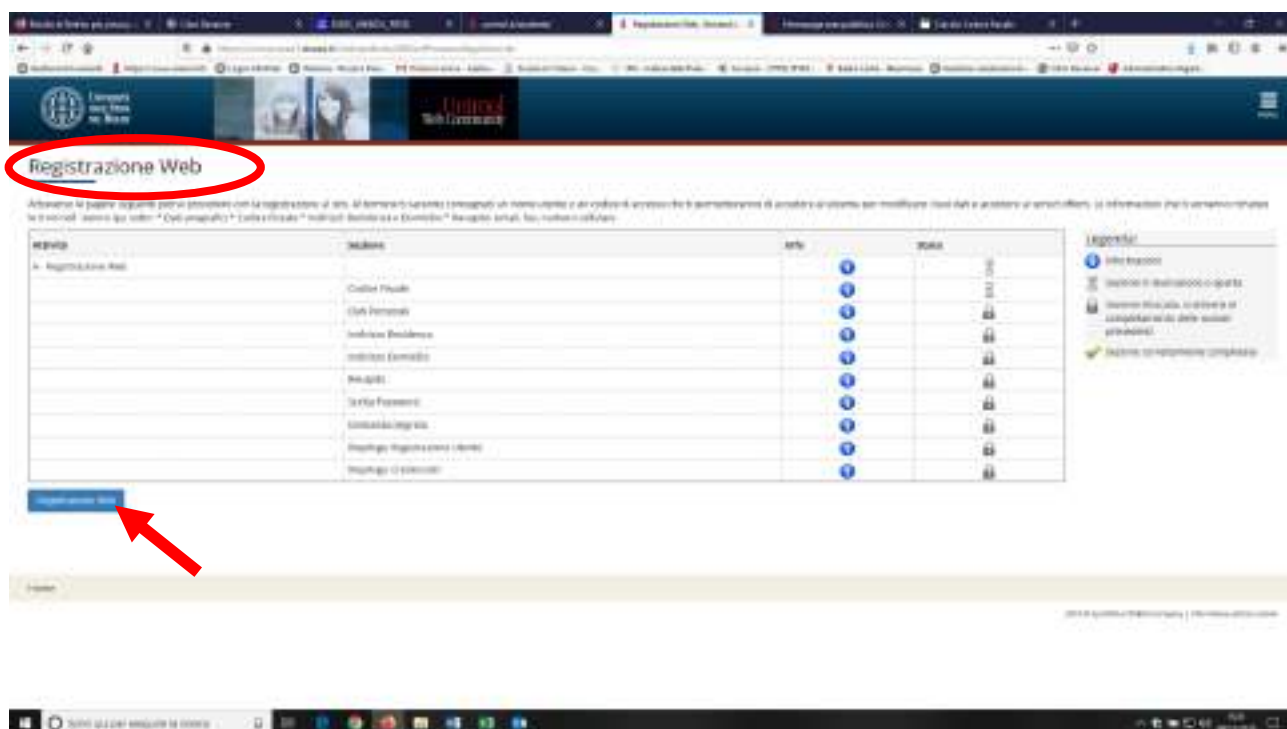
Registrazione Web

Attraverso le pagine seguenti potrai procedere con la registrazione al sito. Al termine ti saranno consegnati un nome utente e un codice di accesso che ti permetteranno di accedere al sistema per modificare i tuoi dati e accedere ai servizi offerti. Le informazioni che ti verranno richieste in ordine sono: * Dati anagrafici * Codice Fiscale * Indirizzi: Residenza e Domicilio * Recapito: email, fax, numero cellulare.

| Attività | Sezione | Info | Stato |
|---|---|---|---|
| - Registrazione Web | | | |
| | Codice Fiscale | | |
| | Dati Personali | | |
| | Indirizzo Residenza | | |
| | Indirizzo Domicilio | | |
| | Recapito | | |
| | Scelta Password | | |
| | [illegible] | | |
| | Riepilogo Registrazione Utente | | |
| | Riepilogo Credenziali | | |

Legenda:
Informazioni
Sezione in lavorazione o aperta
Sezione bloccata, si attiverà al completamento delle sezioni precedenti
Sezione correttamente completata

Registrazione Web

Home

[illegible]